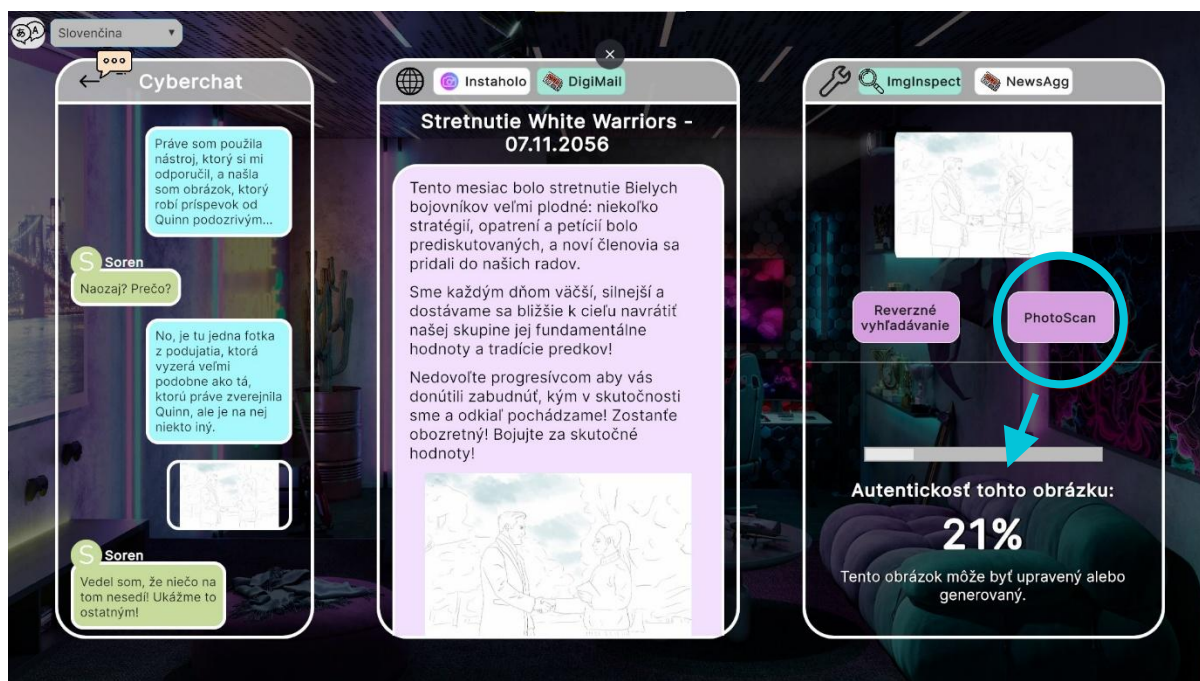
Slovenčina

Cyberchat

Práve som použila nástroj, ktorý si mi odporučil, a našla som obrázok, ktorý robí príspevok od Quinn podozrivým...

S Soren
Naozaj? Prečo?

No, je tu jedna fotka z podujatia, ktorá vyzerá veľmi podobne ako tá, ktorú práve zverejnila Quinn, ale je na nej niekto iný.

S Soren
Vedel som, že niečo na tom nesedí! Ukážme to ostatným!

×
Instaholo
DigiMail

Stretnutie White Warriors - 07.11.2056

Tento mesiac bolo stretnutie Bielych bojovníkov veľmi plodné: niekoľko stratégií, opatrení a petícií bolo prediskutovaných, a noví členovia sa pridali do našich radov.

Sme každým dňom väčší, silnejší a dostávame sa bližšie k cieľu navrátiť našej skupine jej fundamentálne hodnoty a tradície predkov!

Nedovoľte progresívcom aby vás donútili zabudnúť, kým v skutočnosti sme a odkiaľ pochádzame! Zostaňte obozretný! Bojujte za skutočné hodnoty!

ImgInspect
NewsAgg

Reverzné vyhľadávanie

PhotoScan

Autentickosť tohto obrázku:
21%
Tento obrázok môže byť upravený alebo generovaný.